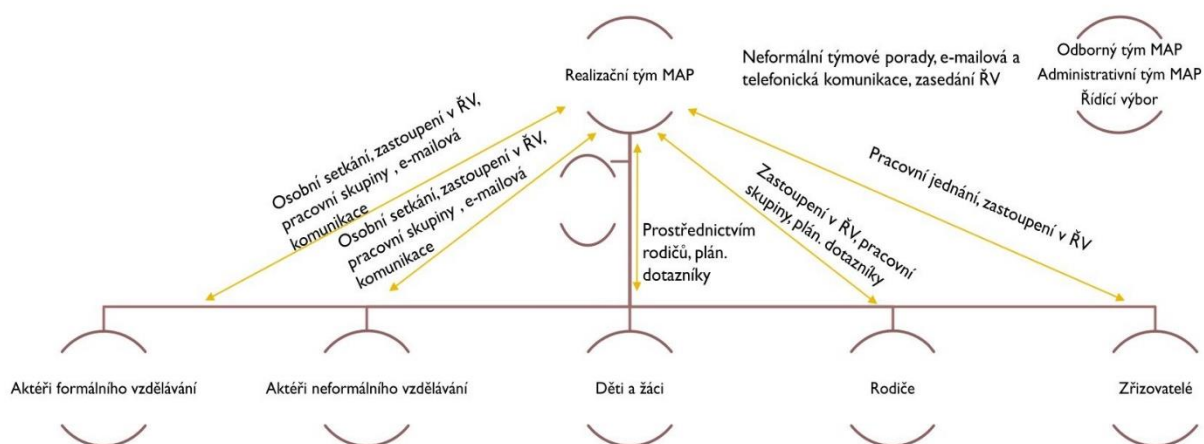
Realizační tým MAP

Neformální týmové porady, e-mailová a telefonická komunikace, zasedání ŘV

Odborný tým MAP
Administrativní tým MAP
Řídící výbor

Osobní setkání, zastoupení v ŘV, pracovní skupiny , e-mailová komunikace

Osobní setkání, zastoupení v ŘV, pracovní skupiny , e-mailová komunikace

Prostřednictvím rodičů, plán. dotazníky

Zastoupení v ŘV, pracovní skupiny, plán. dotazníky

Pracovní jednání, zastoupení v ŘV

Aktéři formálního vzdělávání

Aktéři neformálního vzdělávání

Děti a žáci

Rodiče

Zřizovatelé